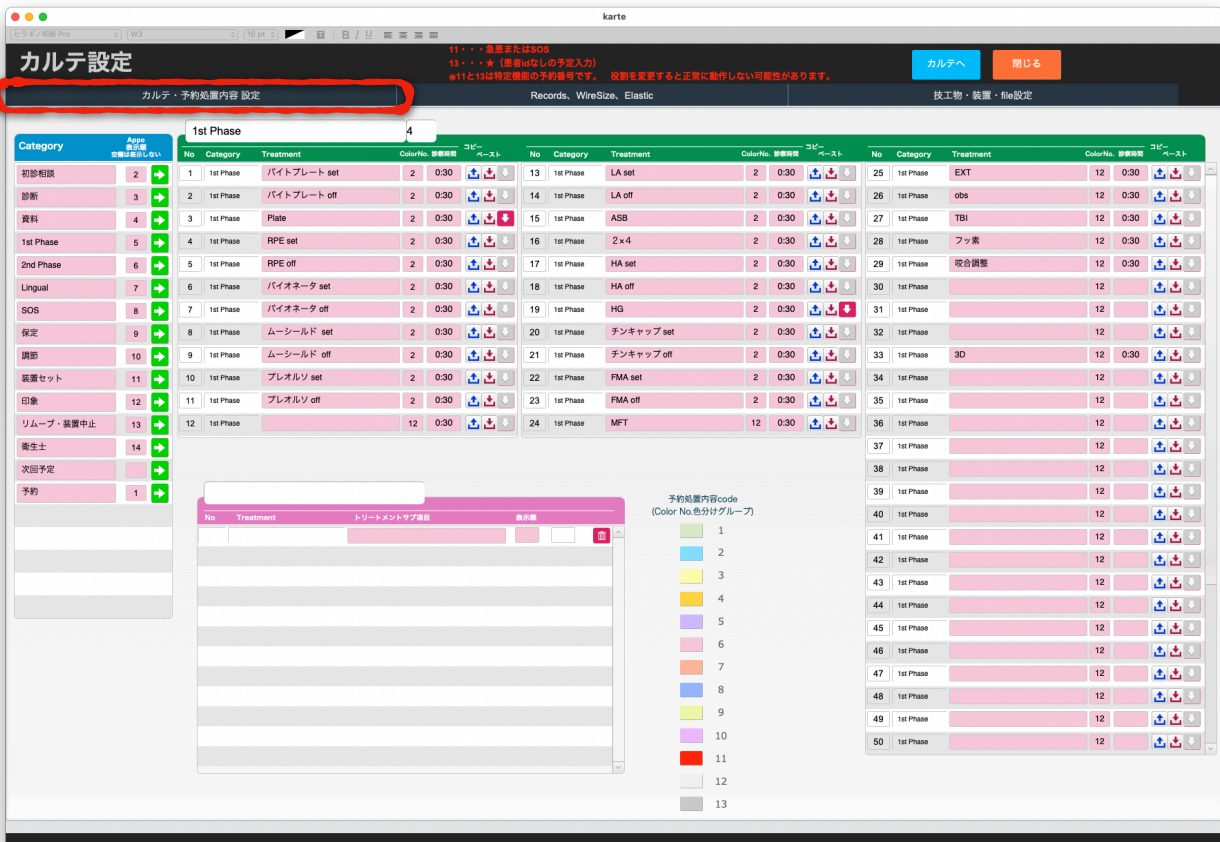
karte

ヒラギノ明朝 Pro  W3  16 pt  B I U

カルテ設定

11・・・急患またはSOS
13・・・★（患者idなしの予定入力）
※11と13は特定機能の予約番号です。 役割を変更すると正常に動作しない可能性があります。

カルテへ  閉じる

カルテ・予約処置内容 設定  Records、WireSize、Elastic  技工物・装置・file設定

| Category | Appo 表示順 空欄は表示しない |
|---|---|
| 初診相談 | 2 |
| 診断 | 3 |
| 資料 | 4 |
| 1st Phase | 5 |
| 2nd Phase | 6 |
| Lingual | 7 |
| SOS | 8 |
| 保定 | 9 |
| 調節 | 10 |
| 装置セット | 11 |
| 印象 | 12 |
| リムーブ・装置中止 | 13 |
| 衛生士 | 14 |
| 次回予定 | |
| 予約 | 1 |

1st Phase  4

| No | Category | Treatment | ColorNo. | 診療時間 | コピー ペースト |
|---|---|---|---|---|---|
| 1 | 1st Phase | バイトプレート set | 2 | 0:30 | |
| 2 | 1st Phase | バイトプレート off | 2 | 0:30 | |
| 3 | 1st Phase | Plate | 2 | 0:30 | |
| 4 | 1st Phase | RPE set | 2 | 0:30 | |
| 5 | 1st Phase | RPE off | 2 | 0:30 | |
| 6 | 1st Phase | バイオネータ set | 2 | 0:30 | |
| 7 | 1st Phase | バイオネータ off | 2 | 0:30 | |
| 8 | 1st Phase | ムーシールド set | 2 | 0:30 | |
| 9 | 1st Phase | ムーシールド off | 2 | 0:30 | |
| 10 | 1st Phase | プレオルソ set | 2 | 0:30 | |
| 11 | 1st Phase | プレオルソ off | 2 | 0:30 | |
| 12 | 1st Phase | | 12 | 0:30 | |

| No | Category | Treatment | ColorNo. | 診療時間 | コピー ペースト |
|---|---|---|---|---|---|
| 13 | 1st Phase | LA set | 2 | 0:30 | |
| 14 | 1st Phase | LA off | 2 | 0:30 | |
| 15 | 1st Phase | ASB | 2 | 0:30 | |
| 16 | 1st Phase | 2×4 | 2 | 0:30 | |
| 17 | 1st Phase | HA set | 2 | 0:30 | |
| 18 | 1st Phase | HA off | 2 | 0:30 | |
| 19 | 1st Phase | HG | 2 | 0:30 | |
| 20 | 1st Phase | チンキャップ set | 2 | 0:30 | |
| 21 | 1st Phase | チンキャップ off | 2 | 0:30 | |
| 22 | 1st Phase | FMA set | 2 | 0:30 | |
| 23 | 1st Phase | FMA off | 2 | 0:30 | |
| 24 | 1st Phase | MFT | 12 | 0:30 | |

| No | Category | Treatment | ColorNo. | 診療時間 | コピー ペースト |
|---|---|---|---|---|---|
| 25 | 1st Phase | EXT | 12 | 0:30 | |
| 26 | 1st Phase | obs | 12 | 0:30 | |
| 27 | 1st Phase | TBI | 12 | 0:30 | |
| 28 | 1st Phase | フッ素 | 12 | 0:30 | |
| 29 | 1st Phase | 咬合調整 | 12 | 0:30 | |
| 30 | 1st Phase | | 12 | | |
| 31 | 1st Phase | | 12 | | |
| 32 | 1st Phase | | 12 | | |
| 33 | 1st Phase | 3D | 12 | 0:30 | |
| 34 | 1st Phase | | 12 | | |
| 35 | 1st Phase | | 12 | | |
| 36 | 1st Phase | | 12 | | |
| 37 | 1st Phase | | 12 | | |
| 38 | 1st Phase | | 12 | | |
| 39 | 1st Phase | | 12 | | |
| 40 | 1st Phase | | 12 | | |
| 41 | 1st Phase | | 12 | | |
| 42 | 1st Phase | | 12 | | |
| 43 | 1st Phase | | 12 | | |
| 44 | 1st Phase | | 12 | | |
| 45 | 1st Phase | | 12 | | |
| 46 | 1st Phase | | 12 | | |
| 47 | 1st Phase | | 12 | | |
| 48 | 1st Phase | | 12 | | |
| 49 | 1st Phase | | 12 | | |
| 50 | 1st Phase | | 12 | | |

| No | Treatment | トリートメントサブ項目 | 表示順 |
|---|---|---|---|

予約処置内容code
(Color No.色分けグループ)
1
2
3
4
5
6
7
8
9
10
11
12
13